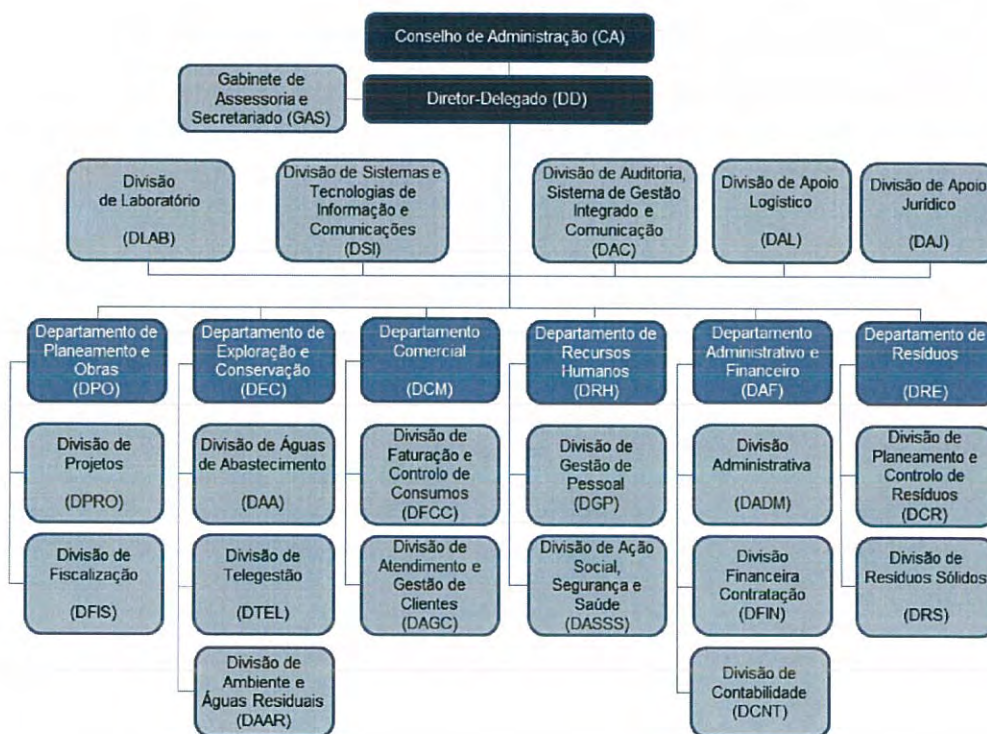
Conselho de Administração (CA)

Gabinete de Assessoria e Secretariado (GAS)

Diretor-Delegado (DD)

Divisão de Laboratório (DLAB)

Divisão de Sistemas e Tecnologias de Informação e Comunicações (DSI)

Divisão de Auditoria, Sistema de Gestão Integrado e Comunicação (DAC)

Divisão de Apoio Logístico (DAL)

Divisão de Apoio Jurídico (DAJ)

Departamento de Planeamento e Obras (DPO)

Divisão de Projetos (DPRO)

Divisão de Fiscalização (DFIS)

Departamento de Exploração e Conservação (DEC)

Divisão de Águas de Abastecimento (DAA)

Divisão de Telegestão (DTEL)

Divisão de Ambiente e Águas Residuais (DAAR)

Departamento Comercial (DCM)

Divisão de Faturação e Controlo de Consumos (DFCC)

Divisão de Atendimento e Gestão de Clientes (DAGC)

Departamento de Recursos Humanos (DRH)

Divisão de Gestão de Pessoal (DGP)

Divisão de Ação Social, Segurança e Saúde (DASSS)

Departamento Administrativo e Financeiro (DAF)

Divisão Administrativa (DADM)

Divisão Financeira Contratação (DFIN)

Divisão de Contabilidade (DCNT)

Departamento de Resíduos (DRE)

Divisão de Planeamento e Controlo de Resíduos (DCR)

Divisão de Resíduos Sólidos (DRS)